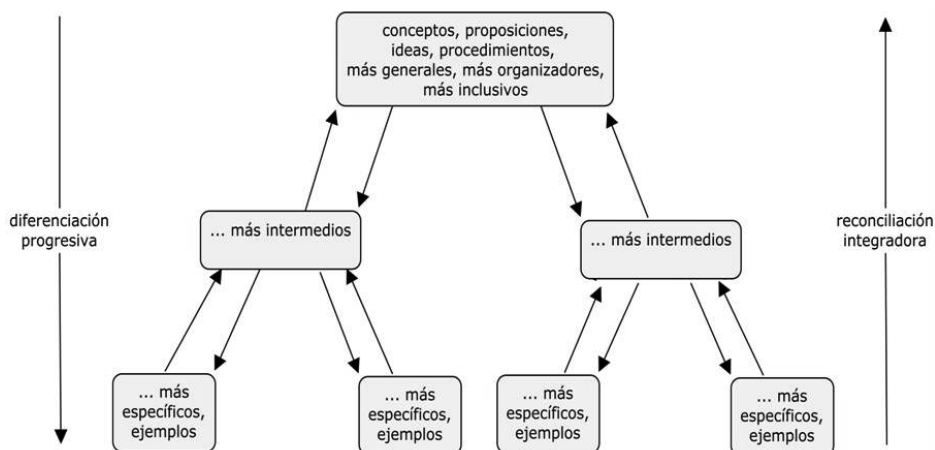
conceptos, proposiciones, ideas, procedimientos, más generales, más organizadores, más inclusivos

diferenciación progresiva

... más intermedios

... más intermedios

reconciliación integradora

... más específicos, ejemplos

... más específicos, ejemplos

... más específicos, ejemplos

... más específicos, ejemplos